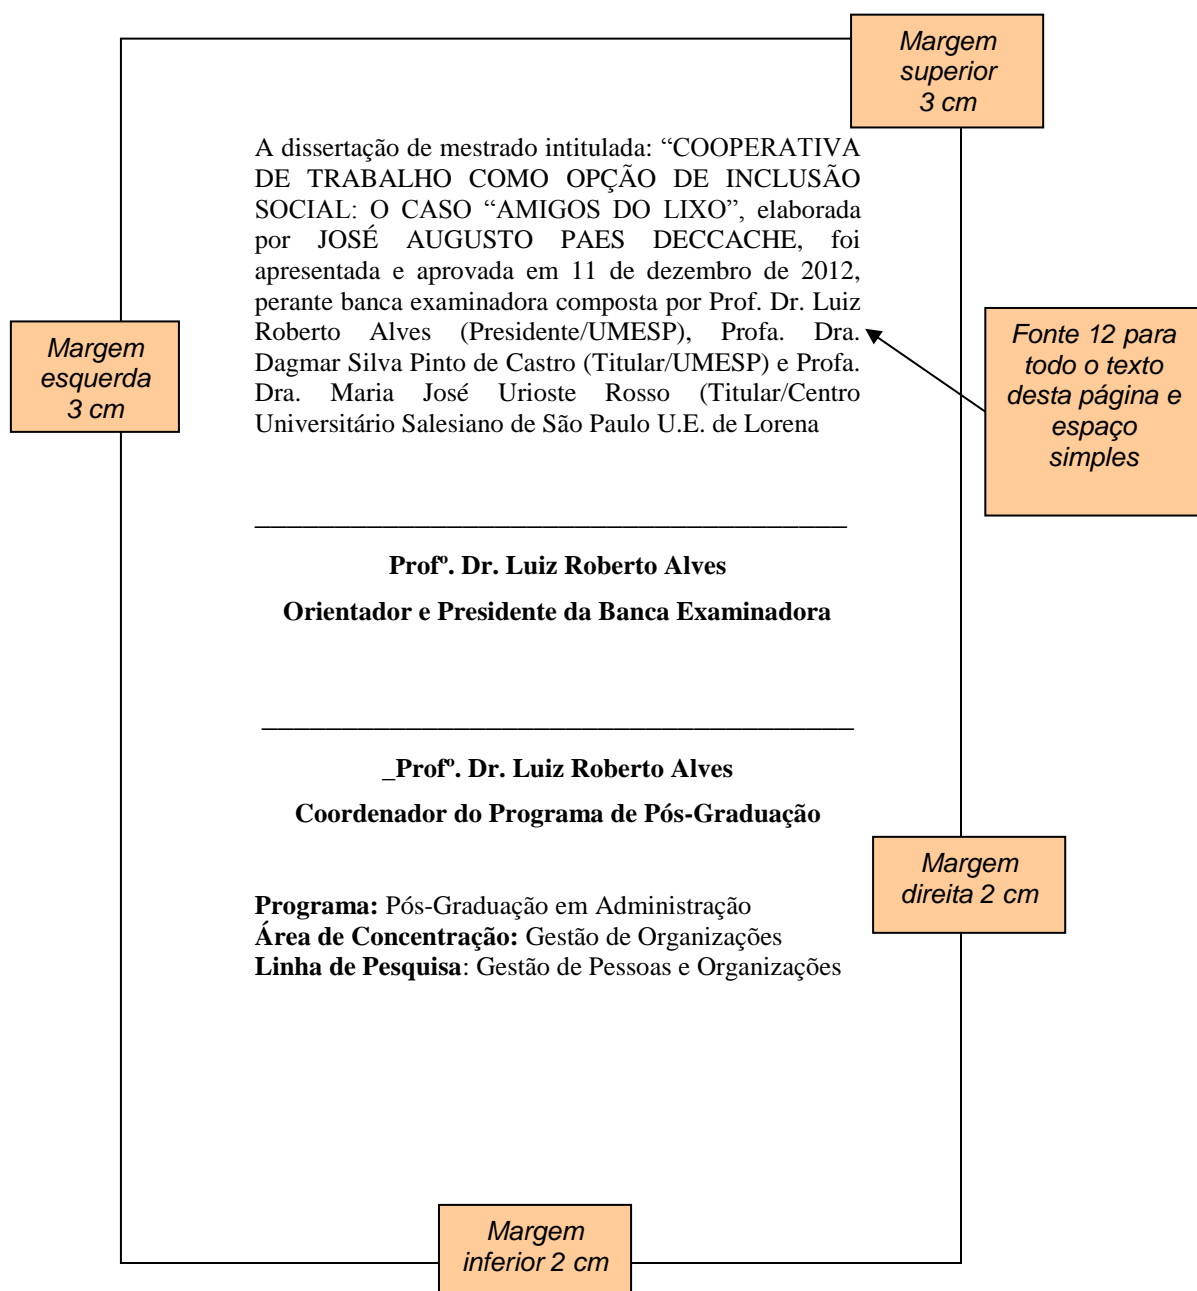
Margem superior 3 cm

A dissertação de mestrado intitulada: “COOPERATIVA DE TRABALHO COMO OPÇÃO DE INCLUSÃO SOCIAL: O CASO “AMIGOS DO LIXO”, elaborada por JOSÉ AUGUSTO PAES DECCACHE, foi apresentada e aprovada em 11 de dezembro de 2012, perante banca examinadora composta por Prof. Dr. Luiz Roberto Alves (Presidente/UMESP), Profa. Dra. Dagmar Silva Pinto de Castro (Titular/UMESP) e Profa. Dra. Maria José Urioste Rosso (Titular/Centro Universitário Salesiano de São Paulo U.E. de Lorena

Margem esquerda 3 cm

Fonte 12 para todo o texto desta página e espaço simples

\_\_\_\_\_\_\_\_\_\_\_\_\_\_\_\_\_\_\_\_\_\_\_\_\_\_\_\_\_\_\_\_\_\_\_\_\_\_\_\_\_\_\_\_\_\_

**Profº. Dr. Luiz Roberto Alves**

**Orientador e Presidente da Banca Examinadora**

\_\_\_\_\_\_\_\_\_\_\_\_\_\_\_\_\_\_\_\_\_\_\_\_\_\_\_\_\_\_\_\_\_\_\_\_\_\_\_\_\_\_\_\_\_\_

**\_Profº. Dr. Luiz Roberto Alves**

**Coordenador do Programa de Pós-Graduação**

Margem direita 2 cm

**Programa:** Pós-Graduação em Administração
**Área de Concentração:** Gestão de Organizações
**Linha de Pesquisa**: Gestão de Pessoas e Organizações

Margem inferior 2 cm